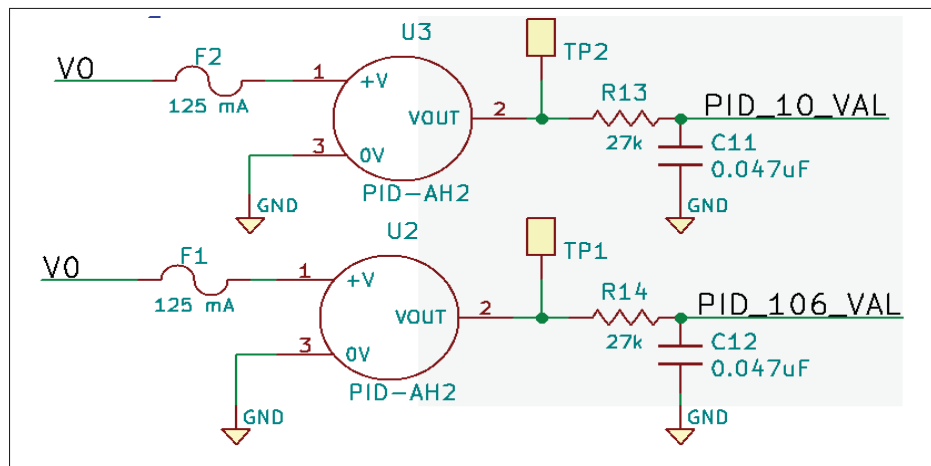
U3

TP2

V0

F2

125 mA

1

+V

VOUT

2

R13

27k

PID_10_VAL

C11

0.047uF

3

0V

PID-AH2

GND

GND

U2

TP1

V0

F1

125 mA

1

+V

VOUT

2

R14

27k

PID_106_VAL

C12

0.047uF

3

0V

PID-AH2

GND

GND